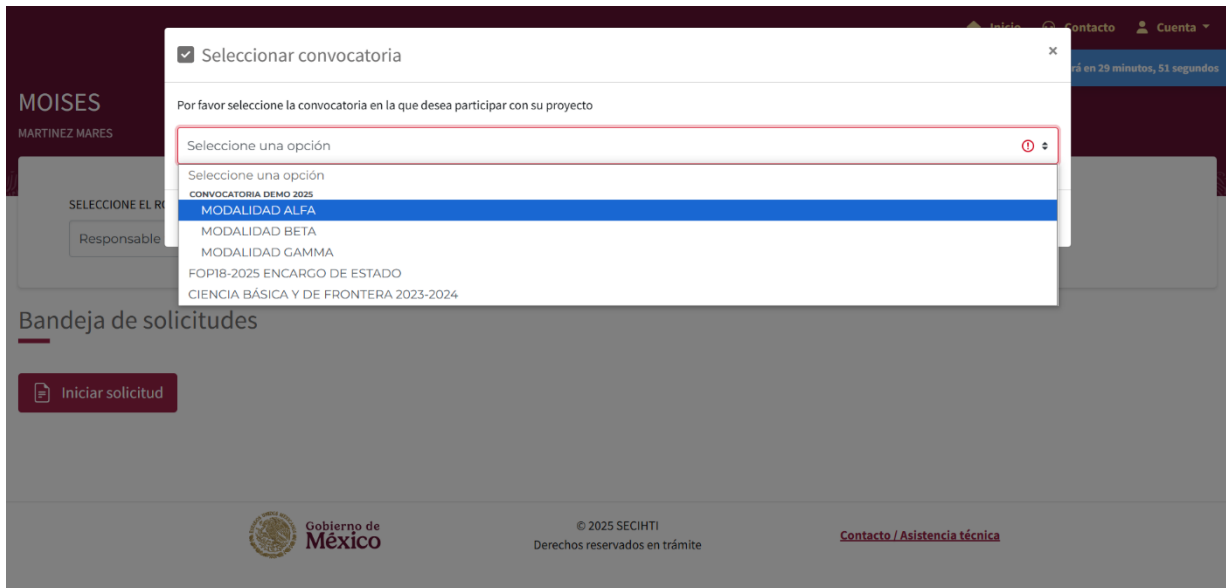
Inicio Contacto Cuenta

rá en 29 minutos, 51 segundos

MOISES
MARTINEZ MARES

SELECCIONE EL RO
Responsable

Seleccionar convocatoria

×

Por favor seleccione la convocatoria en la que desea participar con su proyecto

Seleccione una opción

Seleccione una opción
CONVOCATORIA DEMO 2025
MODALIDAD ALFA
MODALIDAD BETA
MODALIDAD GAMMA
FOP18-2025 ENCARGO DE ESTADO
CIENCIA BÁSICA Y DE FRONTERA 2023-2024

Bandeja de solicitudes

Iniciar solicitud

Gobierno de México

© 2025 SECIHTI
Derechos reservados en trámite

Contacto / Asistencia técnica